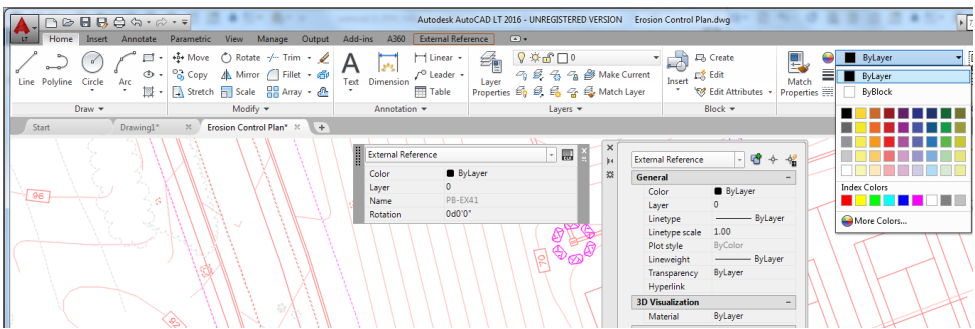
Autodesk AutoCAD LT 2016 - UNREGISTERED VERSION Erosion Control Plan.dwg

LT Home Insert Annotate Parametric View Manage Output Add-ins A360 External Reference

Line Polyline Circle Arc
Draw

Move Rotate Trim
Copy Mirror Fillet
Stretch Scale Array
Modify

Text Dimension
Linear
Leader
Table
Annotation

Layer Properties
0
Make Current
Match Layer
Layers

Insert
Create
Edit
Edit Attributes
Block

Match Properties

ByLayer
ByLayer
ByBlock
Index Colors
More Colors...

Start Drawing1* Erosion Control Plan*

External Reference
Color ByLayer
Layer 0
Name PB-EX41
Rotation 0d0'0"

External Reference
General
Color ByLayer
Layer 0
Linetype ByLayer
Linetype scale 1.00
Plot style ByColor
Lineweight ByLayer
Transparency ByLayer
Hyperlink
3D Visualization
Material ByLayer

96